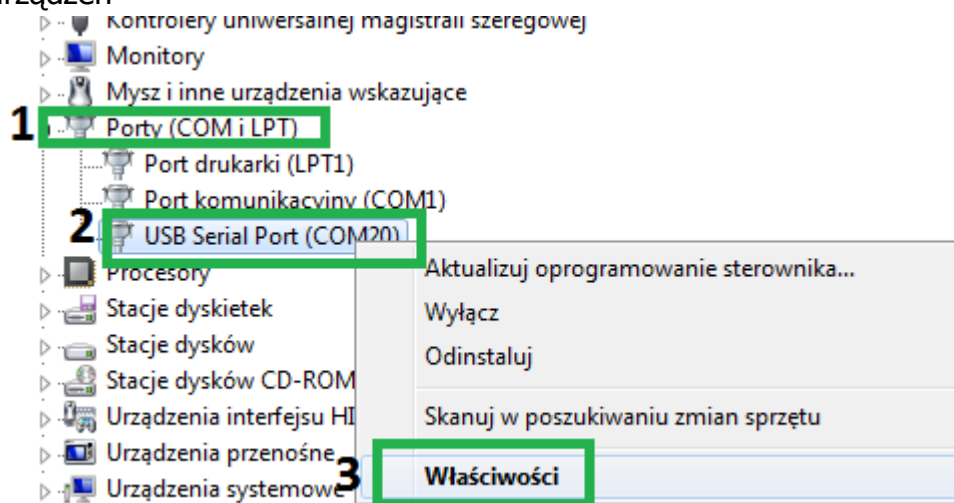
urządzeń

Kontrolery uniwersalnej magistrali szeregowej
Monitory
Mysz i inne urządzenia wskazujące
1 Porty (COM i LPT)
Port drukarki (LPT1)
Port komunikacyjny (COM1)
2 USB Serial Port (COM20)
Procesory
Stacje dyskietek
Stacje dysków
Stacje dysków CD-ROM
Urządzenia interfejsu HI
Urządzenia przenośne
Urządzenia systemowe 3

Aktualizuj oprogramowanie sterownika...
Wyłącz
Odinstaluj
Skanuj w poszukiwaniu zmian sprzętu
Właściwości